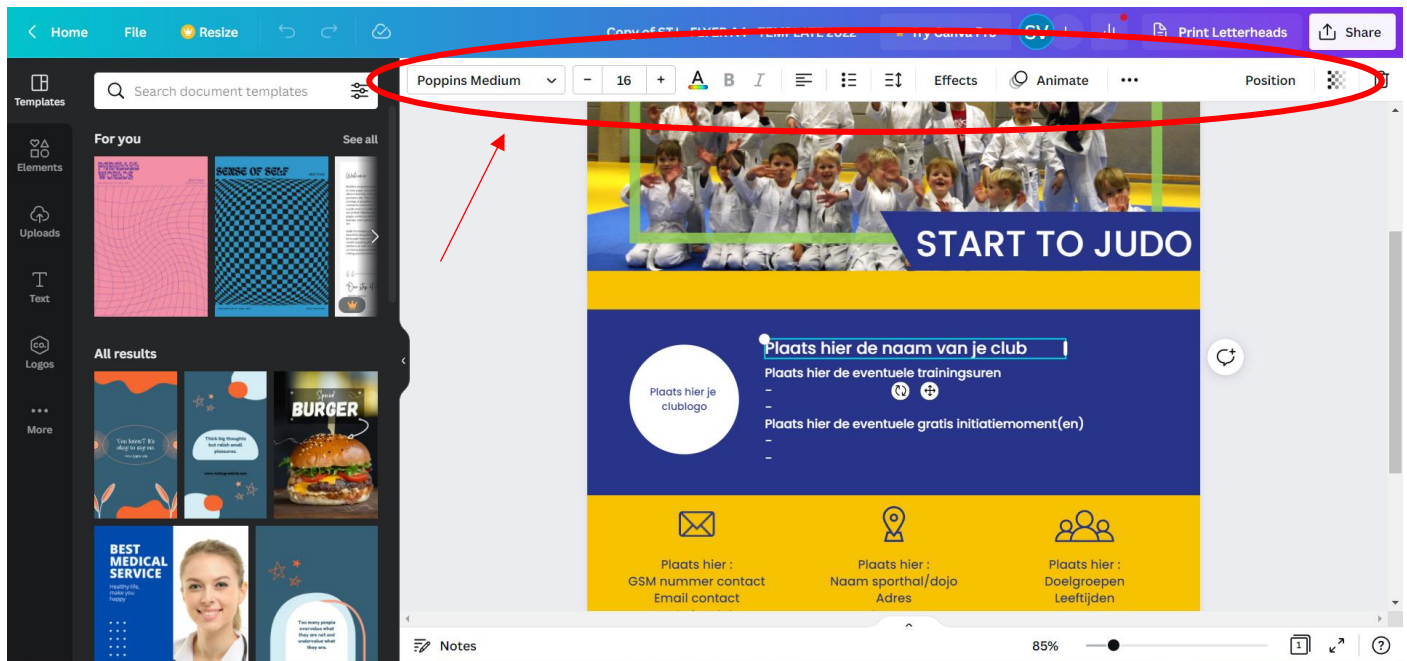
Home File Resize

Copy of STJ - FLYER A4 - TEMPLATE 2022

Try Canva Pro

SV

Print Letterheads

Share

Poppins Medium − 16 + A B I Effects Animate ••• Position

Templates

Elements

Uploads

Text

Logos

More

Search document templates

For you

See all

PARALLEL WORLDS

SENSE OF SELF

All results

You know? It's okay to say no.

Think big thoughts but relish small pleasures.

Special BURGER

BEST MEDICAL SERVICE

Healthy life, happy you

Too many people overvalue what they are not and undervalue what they are.

START TO JUDO

Plaats hier je clublogo

Plaats hier de naam van je club

Plaats hier de eventuele trainingsuren

-

-

Plaats hier de eventuele gratis initiatiemoment(en)

-

-

Plaats hier :
GSM nummer contact
Email contact

Plaats hier :
Naam sporthal/dojo
Adres

Plaats hier :
Doelgroepen
Leeftijden

Notes

85%

1

?